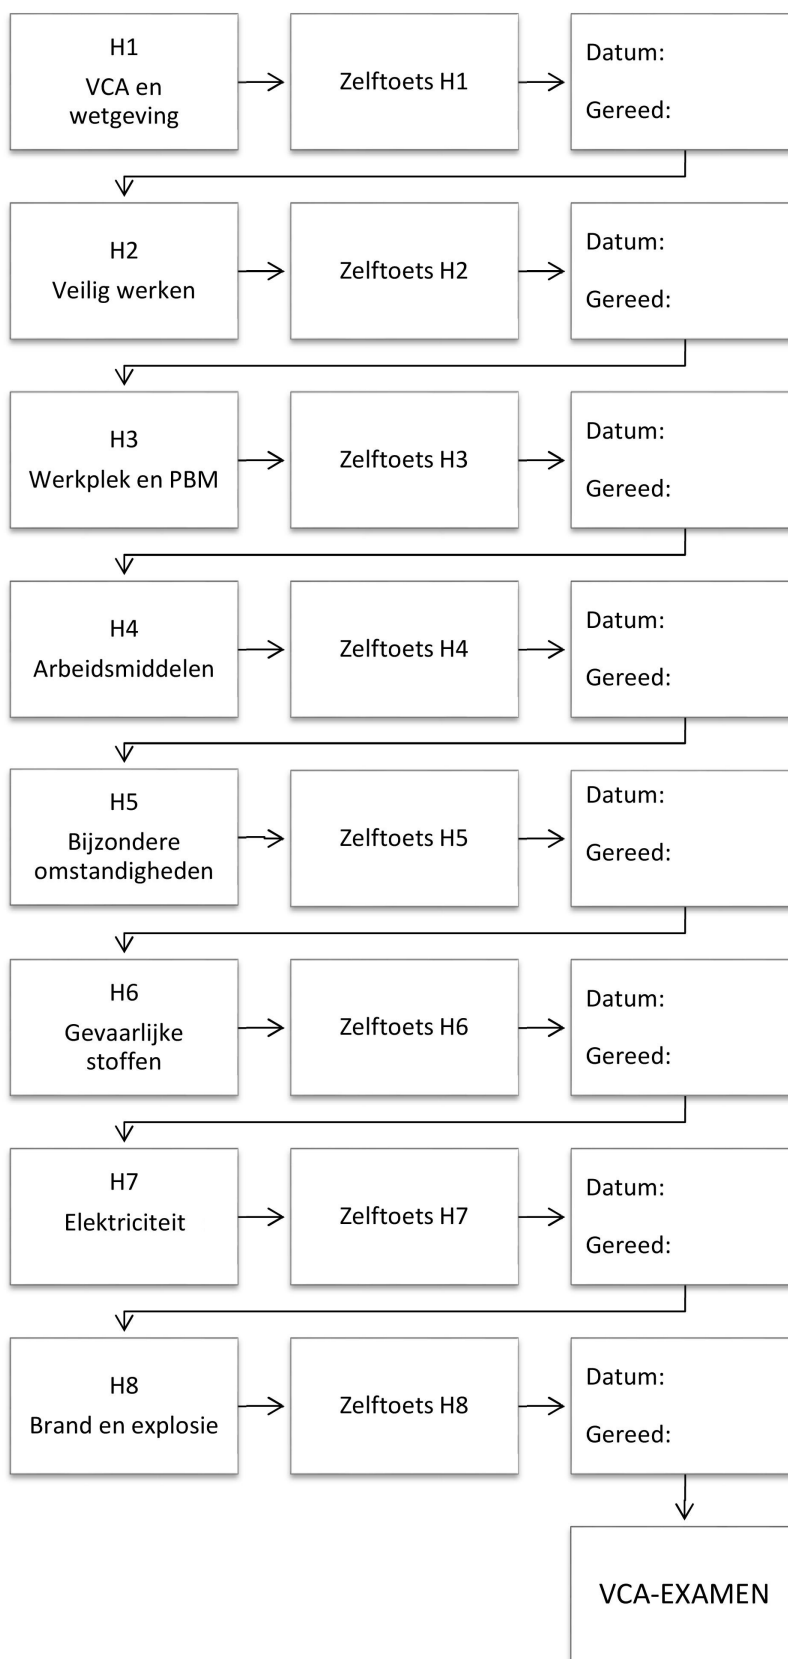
H1
VCA en wetgeving

Zelftoets H1

Datum:

Gereed:

H2
Veilig werken

Zelftoets H2

Datum:

Gereed:

H3
Werkplek en PBM

Zelftoets H3

Datum:

Gereed:

H4
Arbeidsmiddelen

Zelftoets H4

Datum:

Gereed:

H5
Bijzondere omstandigheden

Zelftoets H5

Datum:

Gereed:

H6
Gevaarlijke stoffen

Zelftoets H6

Datum:

Gereed:

H7
Elektriciteit

Zelftoets H7

Datum:

Gereed:

H8
Brand en explosie

Zelftoets H8

Datum:

Gereed:

VCA-EXAMEN